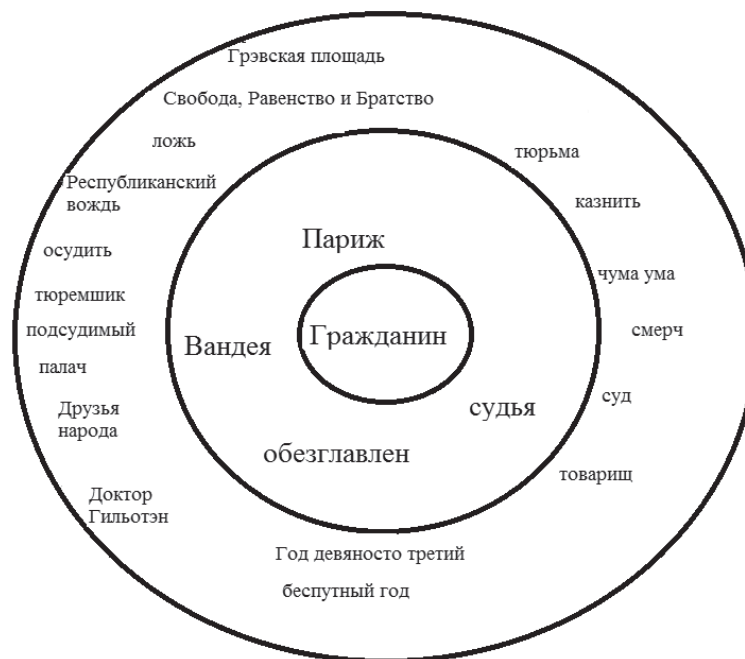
Грэвская площадь

Свобода, Равенство и Братство

ложь

Республиканский вождь

осудить

тюремшик

подсудимый

палач

Друзья народа

Доктор Гильотэн

тюрьма

казнить

чума ума

смерч

суд

товарищ

Париж

Вандея

Гражданин

судья

обезглавлен

Год девяносто третий

беспутный год